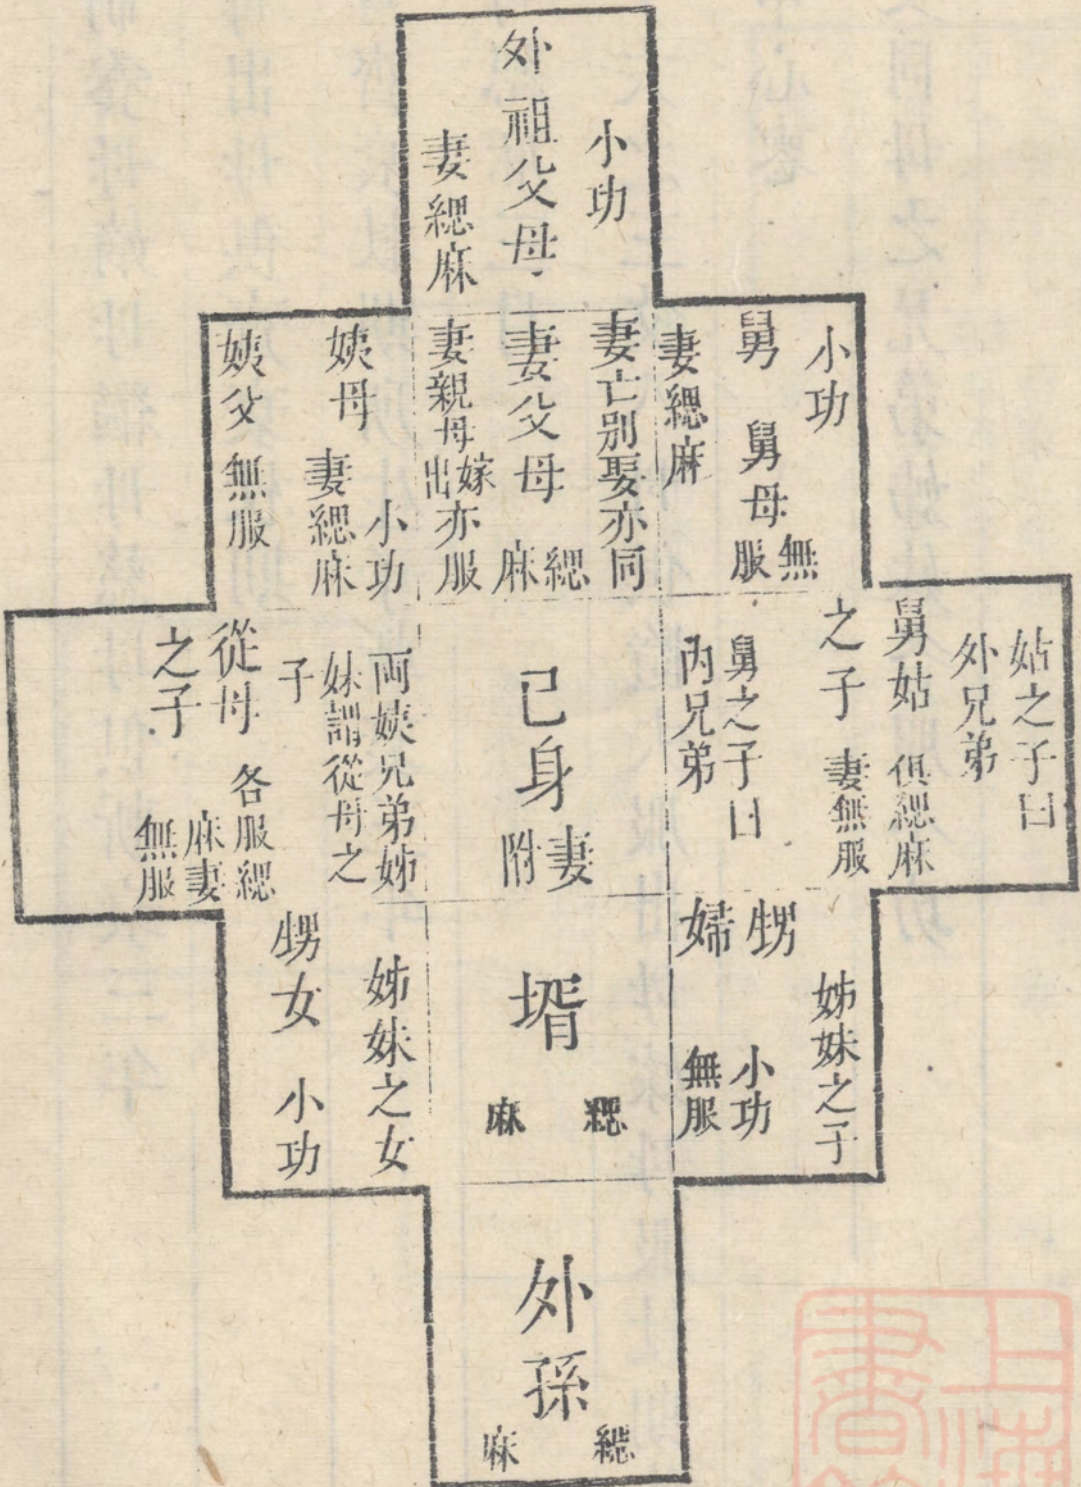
外祖父母 小功 妻緦麻

舅 小功 舅母無服 妻緦麻

妻父母 緦麻 妻亡别娶亦同 妻親母出嫁亦服

姨母 小功 妻緦麻

姨父 無服

姑之子曰外兄弟 舅之子曰内兄弟 舅姑之子 俱緦麻 妻無服

己身 附妻

兩姨兄弟姊妹謂從母之子 從母之子 各服緦麻 妻無服

甥 姊妹之子 小功 婦無服

壻 緦麻

甥女 姊妹之女 小功

外孫 緦麻